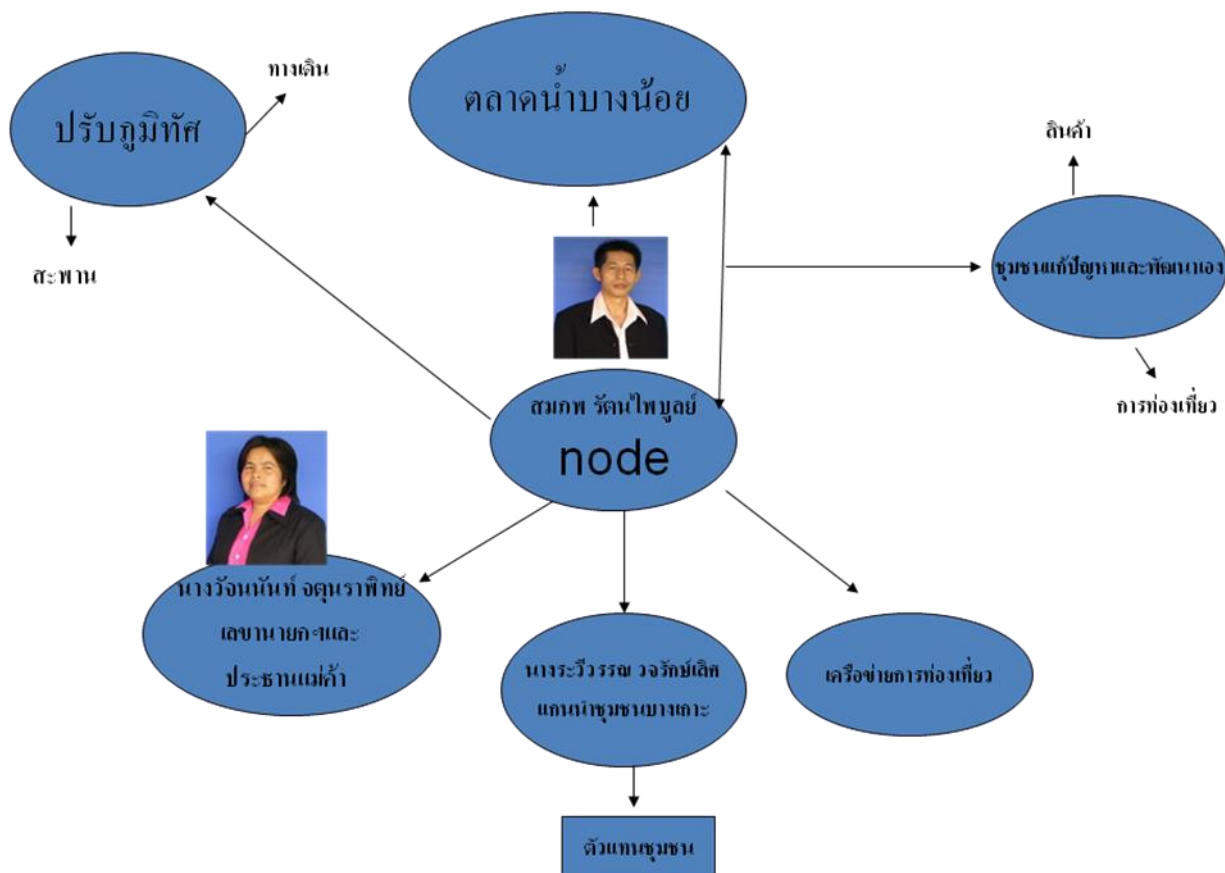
ตลาดน้ำบางน้อย

ปรับภูมิทัศ

ทางเดิน

สะพาน

สินค้า

ชุมชนแก้ปัญหาและพัฒนาเอง

การท่องเที่ยว

สมภพ รัตนไพบูลย์
node

นางวัจนนันท์ จตุนราพิทย์
เลขานายกฯและ
ประธานแม่ค้า

นางระวีวรรณ วจรักษ์เลิศ
แกนนำชุมชนบางเกาะ

เครือข่ายการท่องเที่ยว

ตัวแทนชุมชน